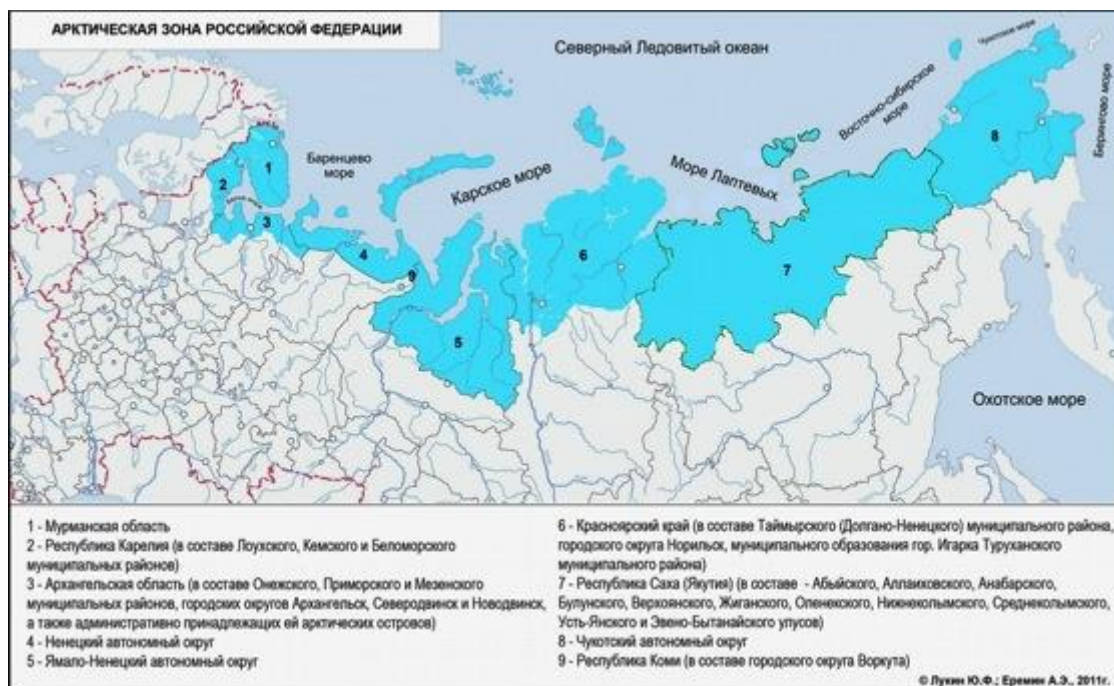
АРКТИЧЕСКАЯ ЗОНА РОССИЙСКОЙ ФЕДЕРАЦИИ

Северный Ледовитый океан

Чукотское море

Восточно-сибирское море

Берингово море

Баренцево море

Карское море

Море Лаптевых

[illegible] море

Охотское море

1 2 3 4 5 6 7 8 9

1 - Мурманская область
2 - Республика Карелия (в составе Лоухского, Кемского и Беломорского муниципальных районов)
3 - Архангельская область (в составе Онежского, Приморского и Мезенского муниципальных районов, городских округов Архангельск, Северодвинск и Новодвинск, а также административно принадлежащих ей арктических островов)
4 - Ненецкий автономный округ
5 - Ямало-Ненецкий автономный округ

6 - Красноярский край (в составе Таймырского (Долгано-Ненецкого) муниципального района, городского округа Норильск, муниципального образования гор. Игарка Туруханского муниципального района)
7 - Республика Саха (Якутия) (в составе - Абыйского, Аллаиховского, Анабарского, Булунского, Верхоянского, Жиганского, Оленекского, Нижнеколымского, Среднеколымского, Усть-Янского и Эвено-Бытантайского улусов)
8 - Чукотский автономный округ
9 - Республика Коми (в составе городского округа Воркута)

© Лукин Ю.Ф.; Еремин А.Э., 2011г.